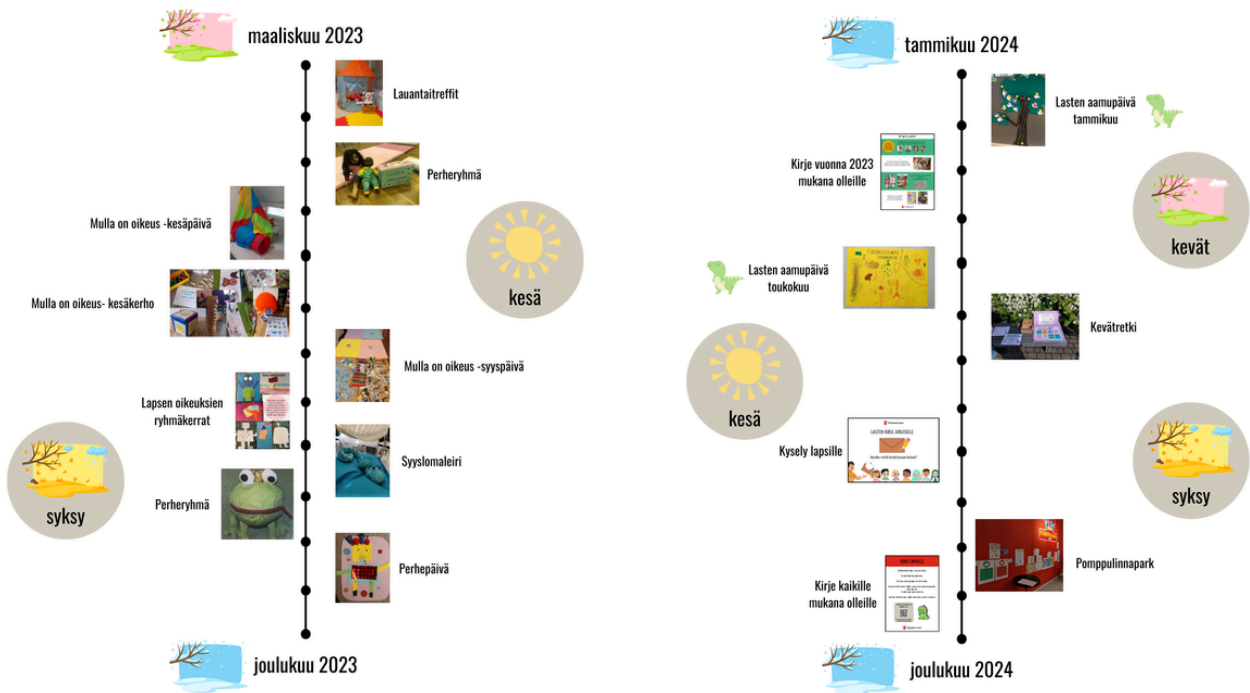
maaliskuu 2023

Lauantaitreffit

Perheryhmä

Mulla on oikeus -kesäpäivä

kesä

Mulla on oikeus- kesäkerho

Mulla on oikeus -syyspäivä

Lapsen oikeuksien ryhmäkerrat

Syyslomaleiri

syksy

Perheryhmä

Perhepäivä

joulukuu 2023

tammikuu 2024

Lasten aamupäivä tammikuu

Kirje vuonna 2023 mukana olleille

kevät

Lasten aamupäivä toukokuu

Kevätretki

kesä

Kysely lapsille

syksy

Pomppulinnapark

Kirje kaikille mukana olleille

joulukuu 2024